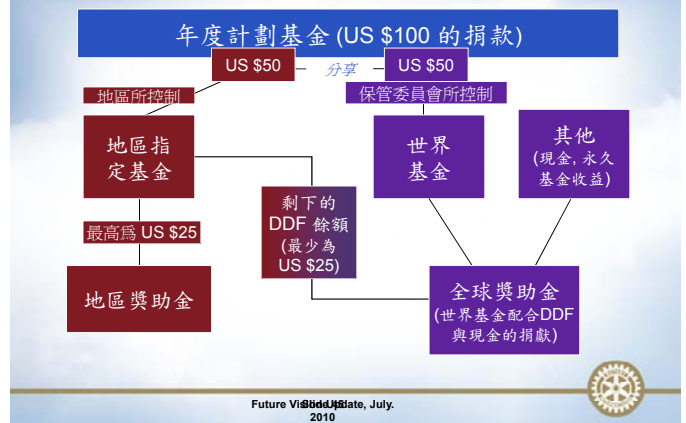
年度計劃基金 (US $100 的捐款)

US $50

分享

US $50

地區所控制

保管委員會所控制

地區指定基金

世界基金

其他 (現金, 永久基金收益)

剩下的 DDF 餘額 (最少為 US $25)

最高爲 US $25

地區獎助金

全球獎助金 (世界基金配合DDF與現金的捐獻)

Future Vision Update, July. 2010

Slide 18